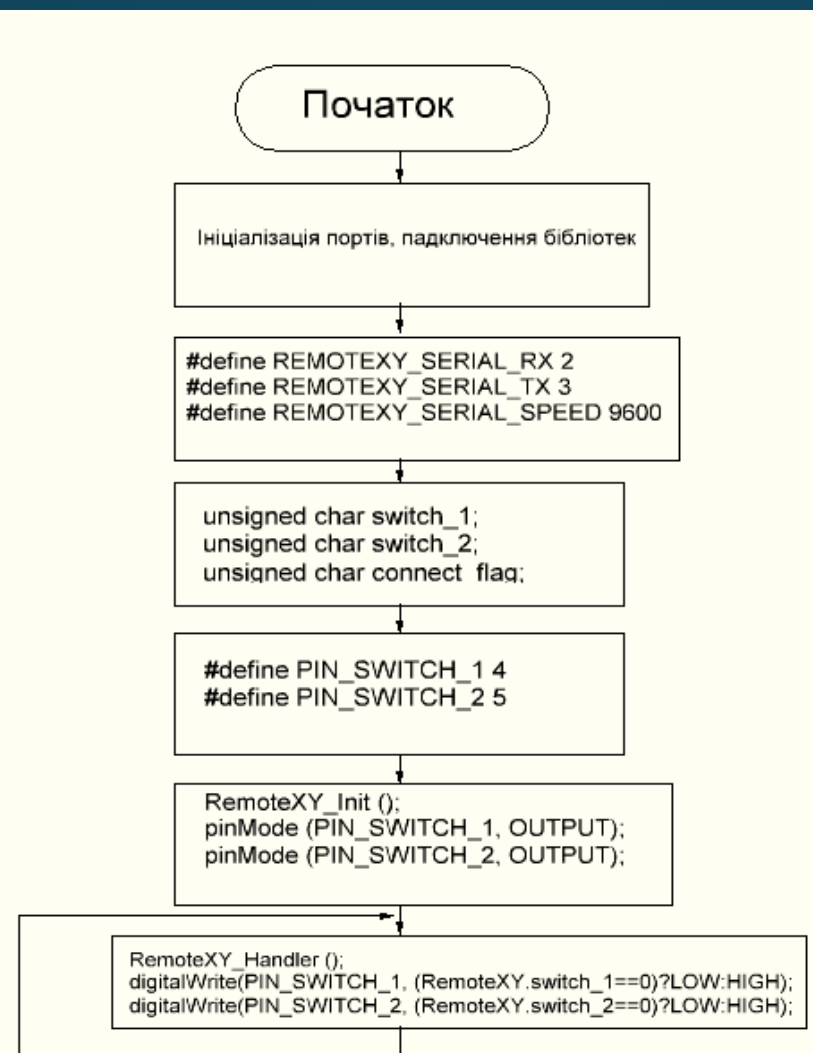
Початок

Ініціалізація портів, падключення бібліотек

#define REMOTEXY_SERIAL_RX 2
#define REMOTEXY_SERIAL_TX 3
#define REMOTEXY_SERIAL_SPEED 9600

unsigned char switch_1;
unsigned char switch_2;
unsigned char connect_flag;

#define PIN_SWITCH_1 4
#define PIN_SWITCH_2 5

RemoteXY_Init ();
pinMode (PIN_SWITCH_1, OUTPUT);
pinMode (PIN_SWITCH_2, OUTPUT);

RemoteXY_Handler ();
digitalWrite(PIN_SWITCH_1, (RemoteXY.switch_1==0)?LOW:HIGH);
digitalWrite(PIN_SWITCH_2, (RemoteXY.switch_2==0)?LOW:HIGH);